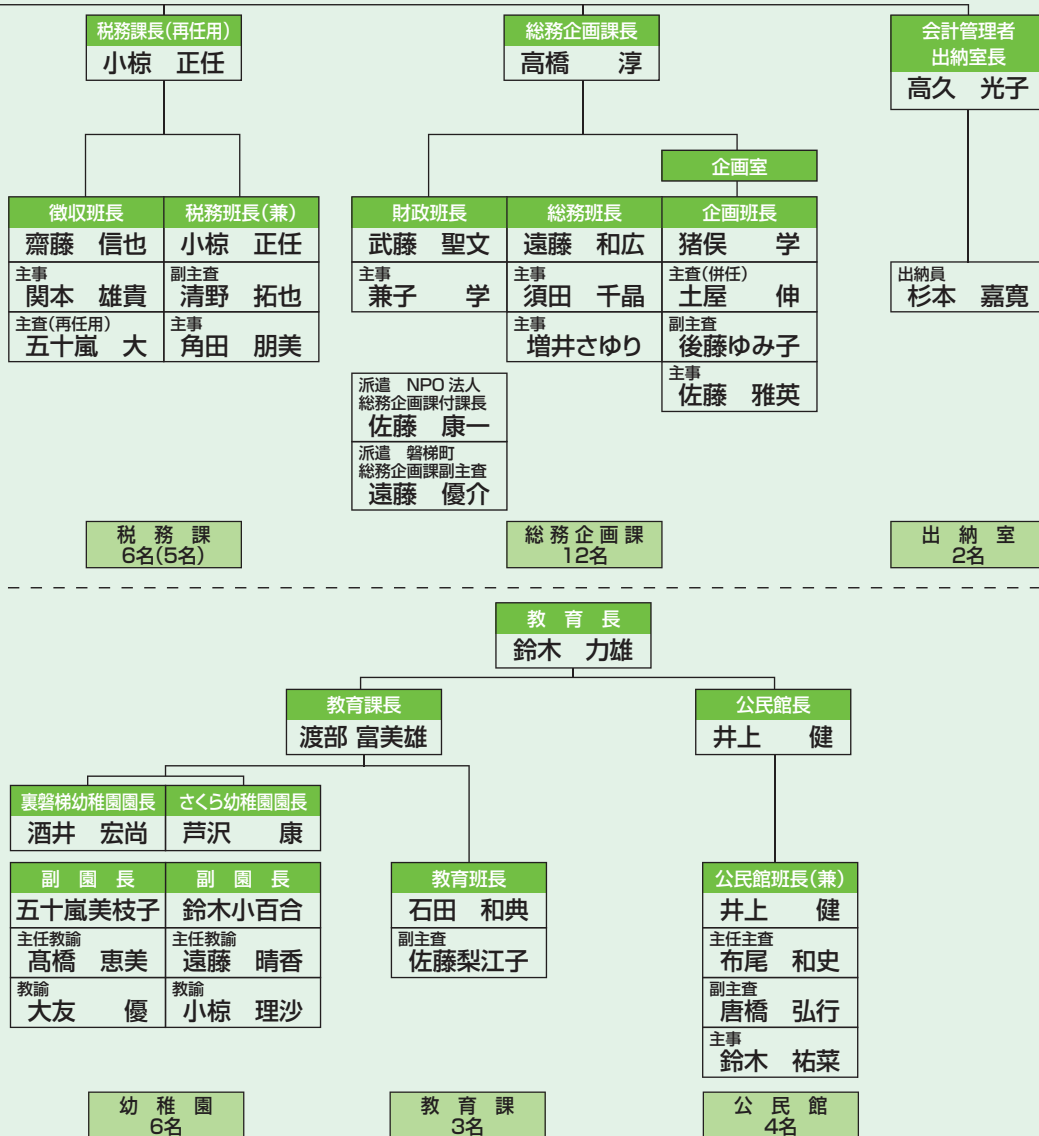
税務課長(再任用)
小椋　正任

総務企画課長
高橋　淳

会計管理者
出納室長
高久　光子

企画室

徴収班長
齋藤　信也
主事
関本　雄貴
主査(再任用)
五十嵐　大

税務班長(兼)
小椋　正任
副主査
清野　拓也
主事
角田　朋美

財政班長
武藤　聖文
主事
兼子　学

総務班長
遠藤　和広
主事
須田　千晶
主事
増井さゆり

企画班長
猪俣　学
主査(併任)
土屋　伸
副主査
後藤ゆみ子
主事
佐藤　雅英

出納員
杉本　嘉寛

派遣　NPO 法人
総務企画課付課長
佐藤　康一
派遣　磐梯町
総務企画課副主査
遠藤　優介

税務課
6名(5名)

総務企画課
12名

出納室
2名

教育長
鈴木　力雄

教育課長
渡部 富美雄

公民館長
井上　健

裏磐梯幼稚園園長
酒井　宏尚

さくら幼稚園園長
芦沢　康

副園長
五十嵐美枝子
主任教諭
髙橋　恵美
教諭
大友　優

副園長
鈴木小百合
主任教諭
遠藤　晴香
教諭
小椋　理沙

教育班長
石田　和典
副主査
佐藤梨江子

公民館班長(兼)
井上　健
主任主査
布尾　和史
副主査
唐橋　弘行
主事
鈴木　祐菜

幼稚園
6名

教育課
3名

公民館
4名